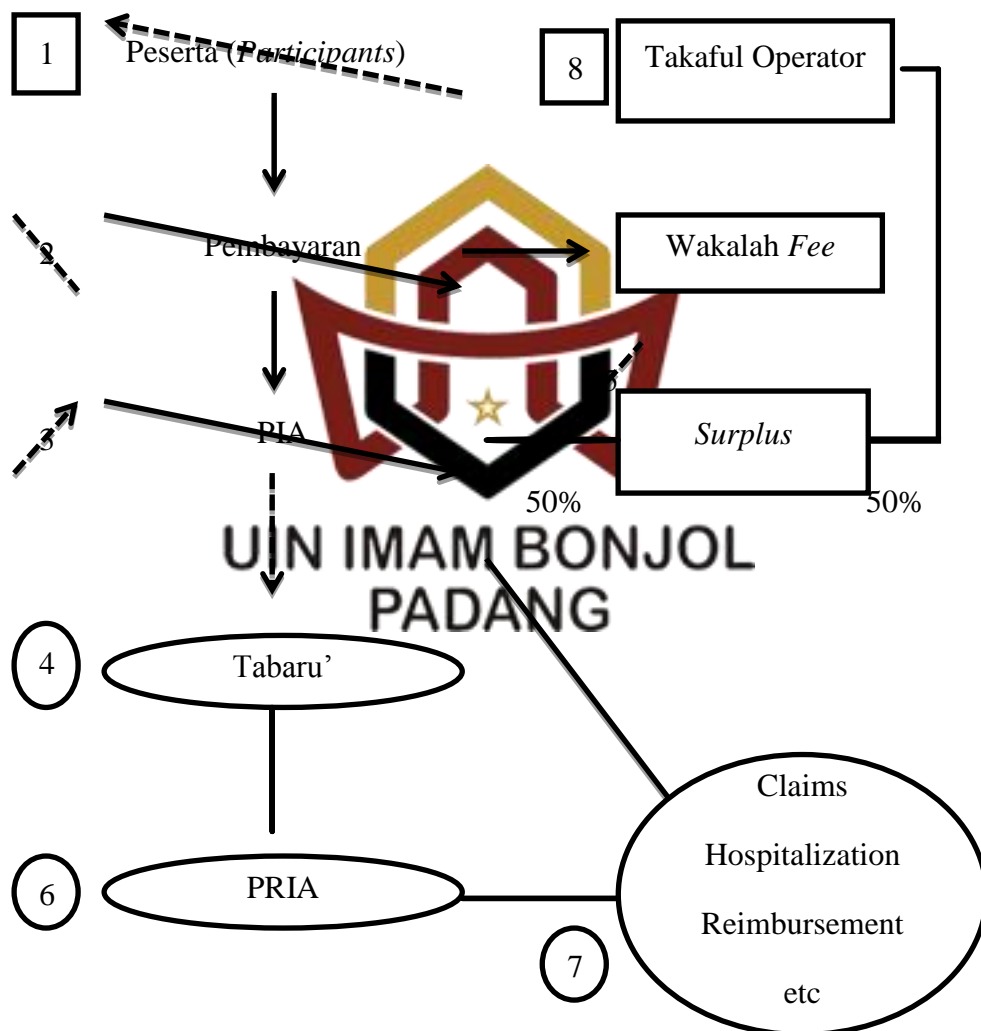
1

Peserta (*Participants*)

8

Takaful Operator

2

Pembayaran

Wakalah *Fee*

5

3

PIA

*Surplus*

50%

50%

UIN IMAM BONJOL PADANG

4

Tabaru'

6

PRIA

7

Claims

Hospitalization

Reimbursement

etc